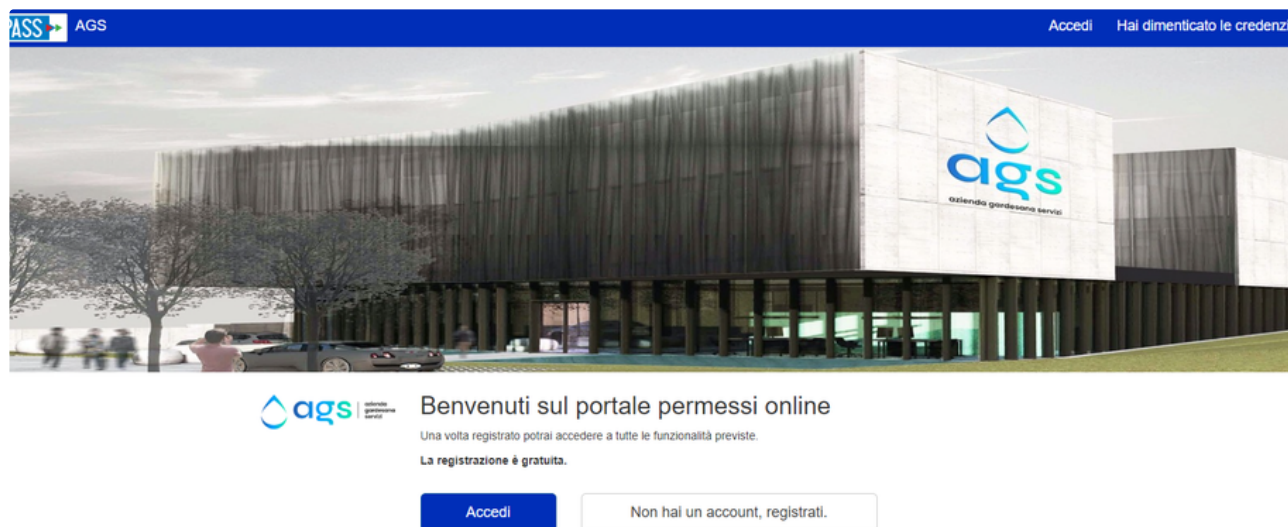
PASS AGS Accedi Hai dimenticato le credenzi

ags
azienda gardesana servizi

ags azienda gardesana servizi

Benvenuti sul portale permessi online

Una volta registrato potrai accedere a tutte le funzionalità previste.

La registrazione è gratuita.

Accedi Non hai un account, registrati.